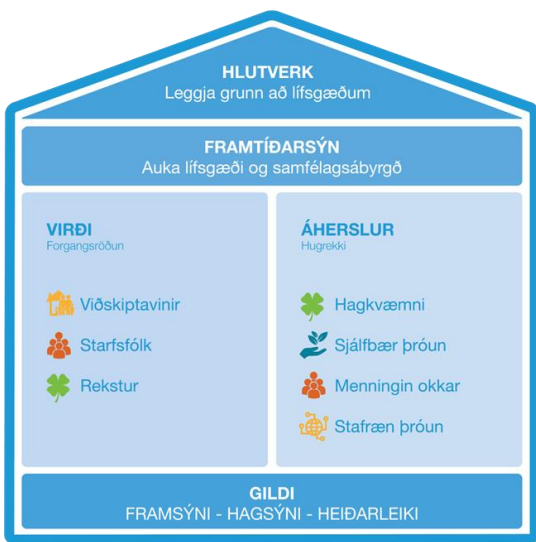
HLUTVERK
Leggja grunn að lífsgæðum

FRAMTÍÐARSÝN
Auka lífsgæði og samfélagsábyrgð

VIRÐI
Forgangsröðun

Viðskiptavinir
Starfsfólk
Rekstur

ÁHERSLUR
Hugrekki

Hagkvæmni
Sjálfbær þróun
Menningin okkar
Stafræn þróun

GILDI
FRAMSÝNI - HAGSÝNI - HEIÐARLEIKI